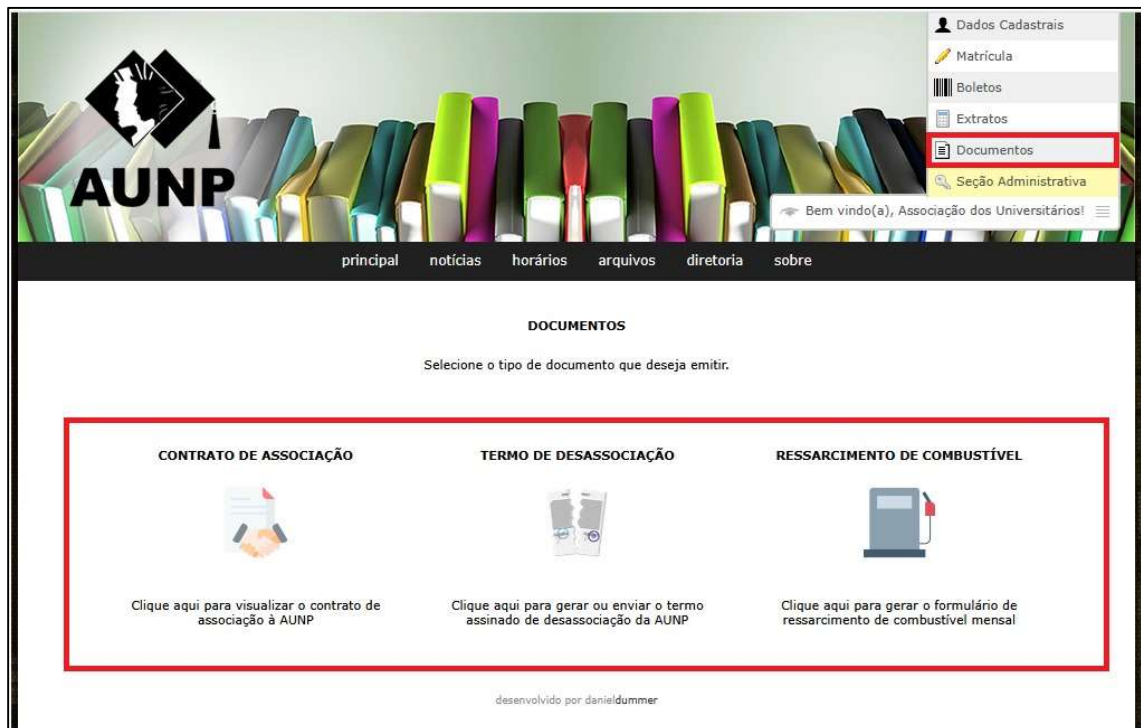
AUNP

Dados Cadastrais
Matrícula
Boletos
Extratos
Documentos
Seção Administrativa

Bem vindo(a), Associação dos Universitários!

principal notícias horários arquivos diretoria sobre

DOCUMENTOS

Selecione o tipo de documento que deseja emitir.

CONTRATO DE ASSOCIAÇÃO

Clique aqui para visualizar o contrato de associação à AUNP

TERMO DE DESASSOCIAÇÃO

Clique aqui para gerar ou enviar o termo assinado de desassociação da AUNP

RESSARCIMENTO DE COMBUSTÍVEL

Clique aqui para gerar o formulário de ressarcimento de combustível mensal

desenvolvido por danieldummer